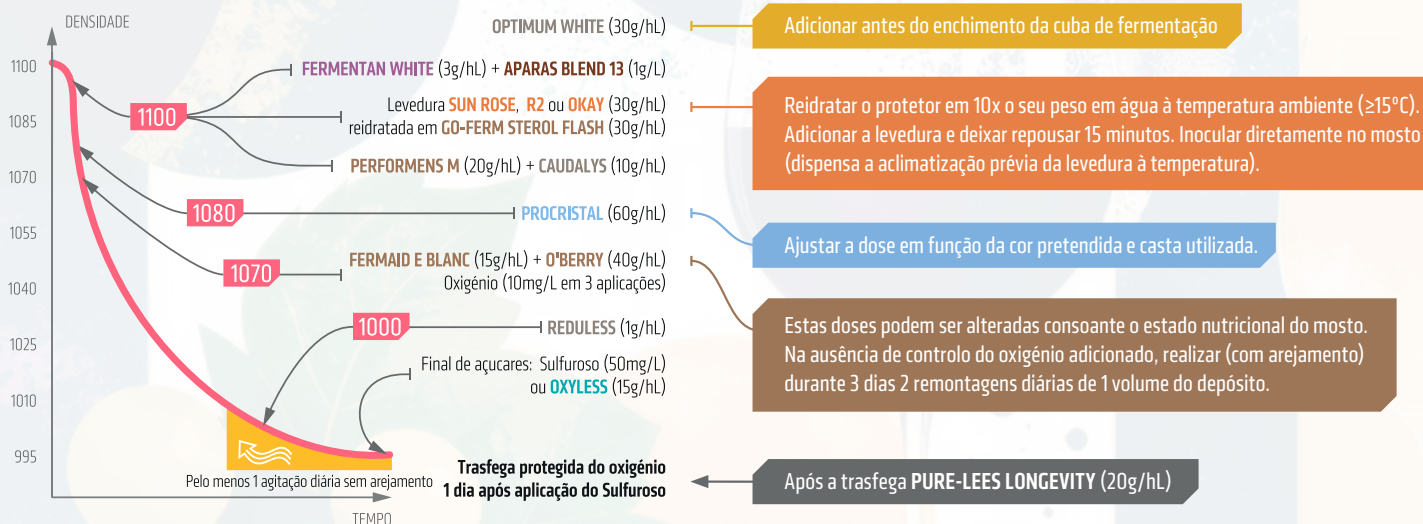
DENSIDADE

1100
1085
1070
1055
1040
1025
1010
995

TEMPO

OPTIMUM WHITE (30g/hL)

Adicionar antes do enchimento da cuba de fermentação

FERMENTAN WHITE (3g/hL) + APARAS BLEND 13 (1g/L)

1100

Levedura SUN ROSE, R2 ou OKAY (30g/hL) reidratada em GO-FERM STEROL FLASH (30g/hL)

Reidratar o protetor em 10x o seu peso em água à temperatura ambiente (≥15°C). Adicionar a levedura e deixar repousar 15 minutos. Inocular diretamente no mosto (dispensa a aclimatização prévia da levedura à temperatura).

PERFORMENS M (20g/hL) + CAUDALYS (10g/hL)

1080

PROCRISTAL (60g/hL)

Ajustar a dose em função da cor pretendida e casta utilizada.

1070

FERMAID E BLANC (15g/hL) + O'BERRY (40g/hL)
Oxigénio (10mg/L em 3 aplicações)

Estas doses podem ser alteradas consoante o estado nutricional do mosto. Na ausência de controlo do oxigénio adicionado, realizar (com arejamento) durante 3 dias 2 remontagens diárias de 1 volume do depósito.

1000

REDULESS (1g/hL)

Final de açucares: Sulfuroso (50mg/L) ou OXYLESS (15g/hL)

Pelo menos 1 agitação diária sem arejamento

Trasfega protegida do oxigénio
1 dia após aplicação do Sulfuroso

Após a trasfega PURE-LEES LONGEVITY (20g/hL)